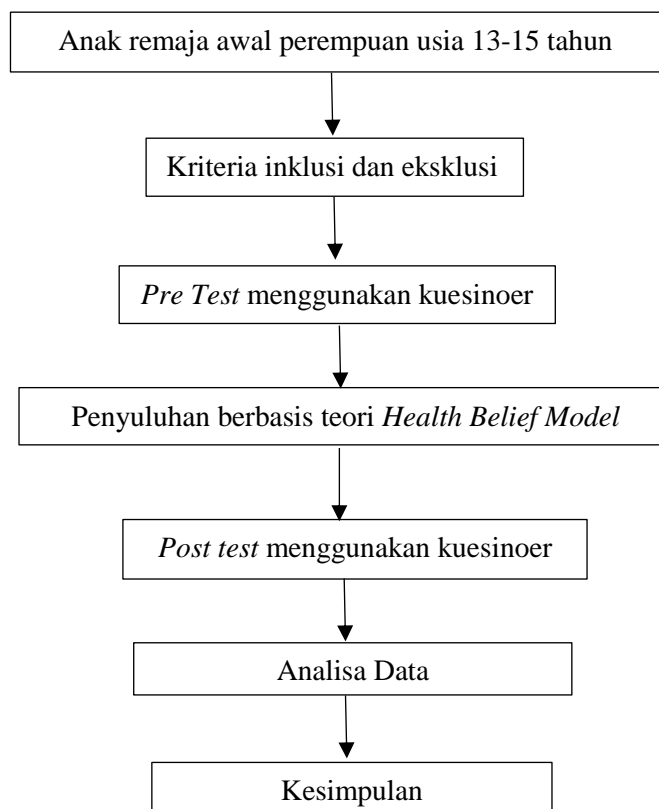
Anak remaja awal perempuan usia 13-15 tahun

Kriteria inklusi dan eksklusi

Pre Test menggunakan kuesinoer

Penyuluhan berbasis teori Health Belief Model

Post test menggunakan kuesinoer

Analisa Data

Kesimpulan